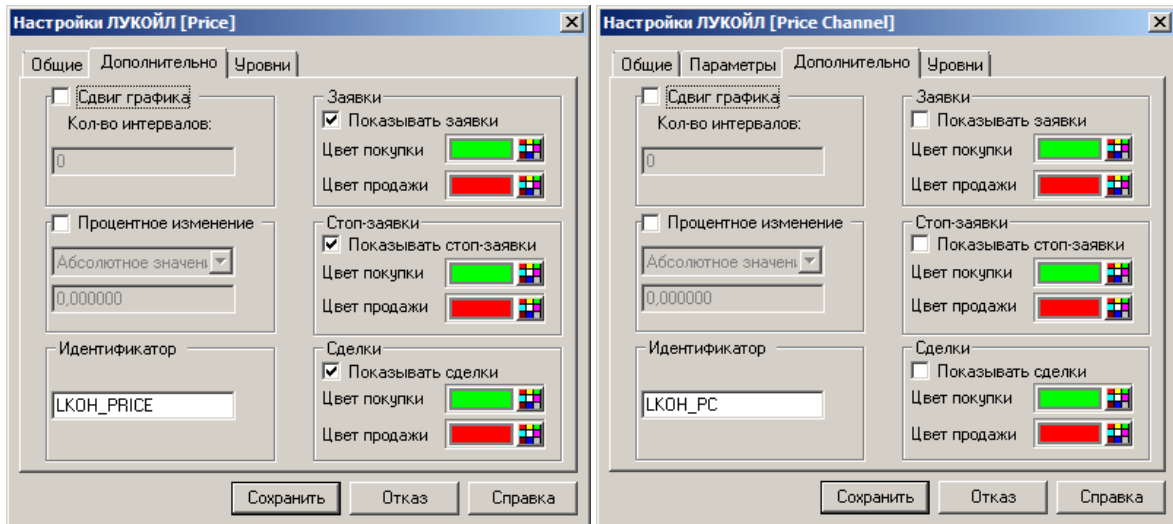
Настройки ЛУКОЙЛ [Price]

Общие | Дополнительно | Уровни

Сдвиг графика
Кол-во интервалов:
0

Процентное изменение
Абсолютное значени
0,000000

Идентификатор
LKOH_PRICE

Заявки
Показывать заявки
Цвет покупки
Цвет продажи

Стоп-заявки
Показывать стоп-заявки
Цвет покупки
Цвет продажи

Сделки
Показывать сделки
Цвет покупки
Цвет продажи

Сохранить | Отказ | Справка

Настройки ЛУКОЙЛ [Price Channel]

Общие | Параметры | Дополнительно | Уровни

Сдвиг графика
Кол-во интервалов:
0

Процентное изменение
Абсолютное значени
0,000000

Идентификатор
LKOH_PC

Заявки
Показывать заявки
Цвет покупки
Цвет продажи

Стоп-заявки
Показывать стоп-заявки
Цвет покупки
Цвет продажи

Сделки
Показывать сделки
Цвет покупки
Цвет продажи

Сохранить | Отказ | Справка